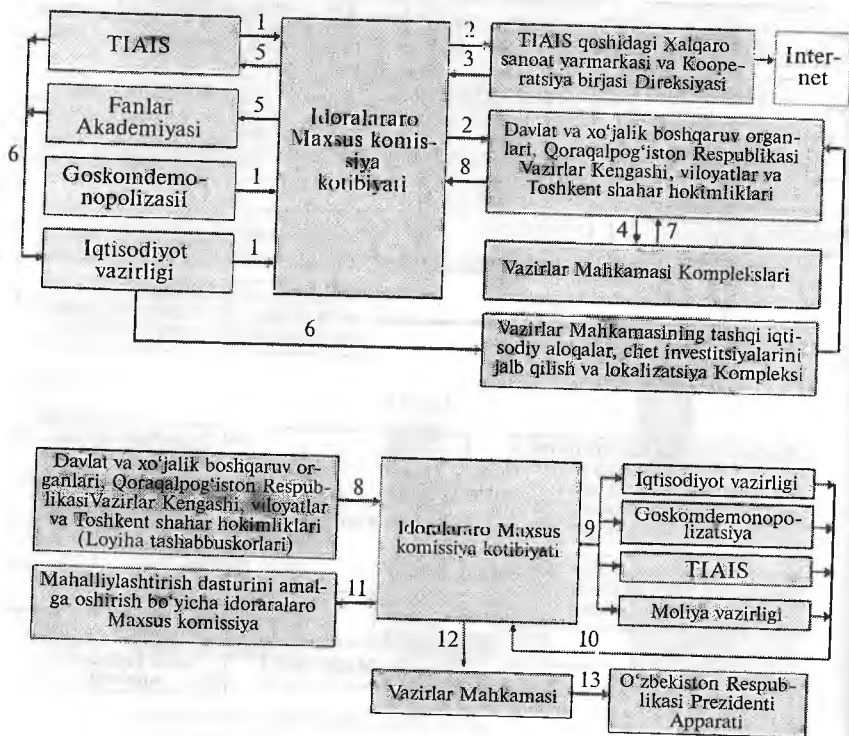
TIAIS

Fanlar Akademiyasi

Goskomdemonopolizasii

Iqtisodiyot vazirligi

Idoralararo Maxsus komissiya kotibiyati

TIAIS qoshidagi Xalqaro sanoat yarmarkasi va Kooperatsiya birjasi Direksiyasi

Internet

Davlat va xo'jalik boshqaruv organlari, Qoraqalpog'iston Respublikasi Vazirlar Kengashi, viloyatlar va Toshkent shahar hokimliklari

Vazirlar Mahkamasi Komplekslari

Vazirlar Mahkamasining tashqi iqtisodiy aloqalar, chet investitsiyalarini jalb qilish va lokalizatsiya Kompleksi

1 2 3 4 5 5 6 6 1 1 2 8 4 7

Davlat va xo'jalik boshqaruv organlari, Qoraqalpog'iston RespublikasiVazirlar Kengashi, viloyatlar va Toshkent shahar hokimliklari (Loyiha tashabbuskorlari)

Mahalliylashtirish dasturini amalga oshirish bo'yicha idoraralaro Maxsus komissiya

Idoralararo Maxsus komissiya kotibiyati

Iqtisodiyot vazirligi

Goskomdemonopolizatsiya

TIAIS

Moliya vazirligi

Vazirlar Mahkamasi

O'zbekiston Respublikasi Prezidenti Apparati

8 9 10 11 12 13